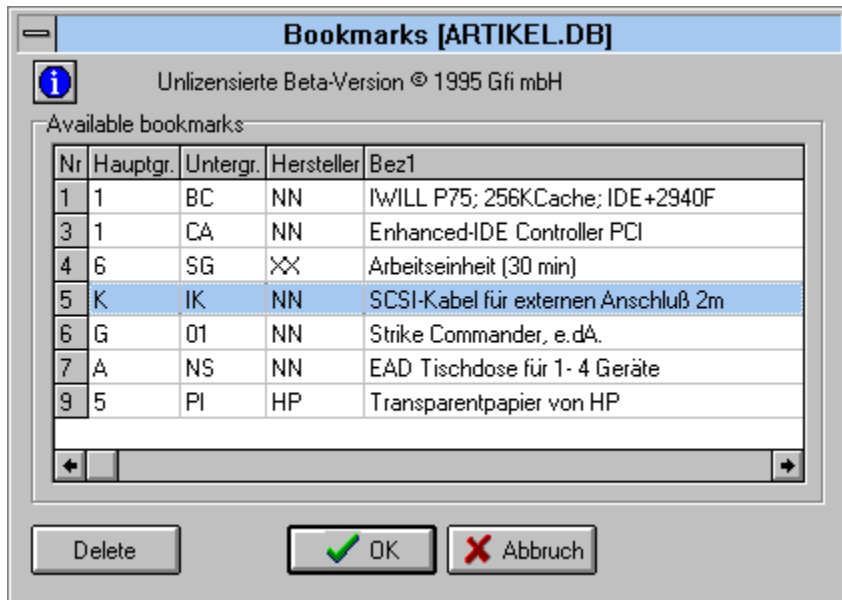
Bookmarks [ARTIKEL.DB]

Unlizensierte Beta-Version © 1995 Gfi mbH

Available bookmarks

| Nr | Hauptgr. | Untergr. | Hersteller | Bez1 |
|---|---|---|---|---|
| 1 | 1 | BC | NN | IWILL P75; 256KCache; IDE+2940F |
| 3 | 1 | CA | NN | Enhanced-IDE Controller PCI |
| 4 | 6 | SG | XX | Arbeitseinheit (30 min) |
| 5 | K | IK | NN | SCSI-Kabel für externen Anschluß 2m |
| 6 | G | 01 | NN | Strike Commander, e.dA. |
| 7 | A | NS | NN | EAD Tischdose für 1- 4 Geräte |
| 9 | 5 | PI | HP | Transparentpapier von HP |

Delete

OK

Abbruch